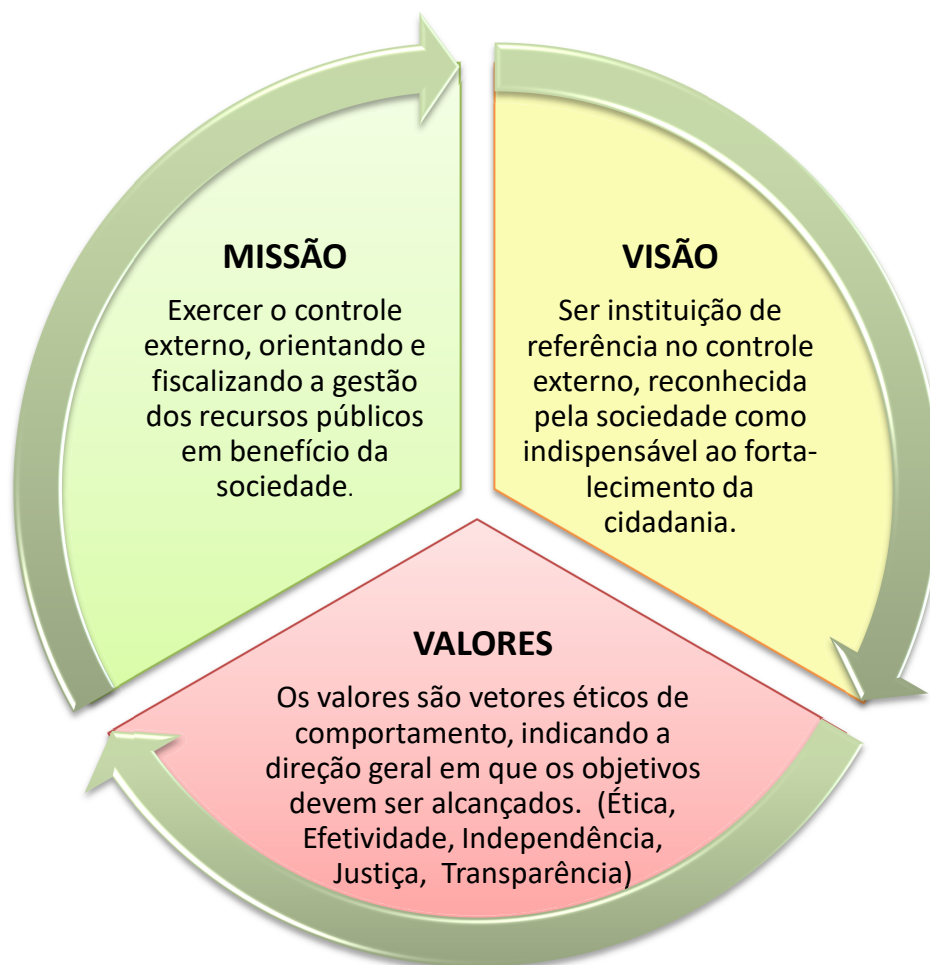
MISSÃO

Exercer o controle externo, orientando e fiscalizando a gestão dos recursos públicos em benefício da sociedade.

VISÃO

Ser instituição de referência no controle externo, reconhecida pela sociedade como indispensável ao fortalecimento da cidadania.

VALORES

Os valores são vetores éticos de comportamento, indicando a direção geral em que os objetivos devem ser alcançados. (Ética, Efetividade, Independência, Justiça, Transparência)